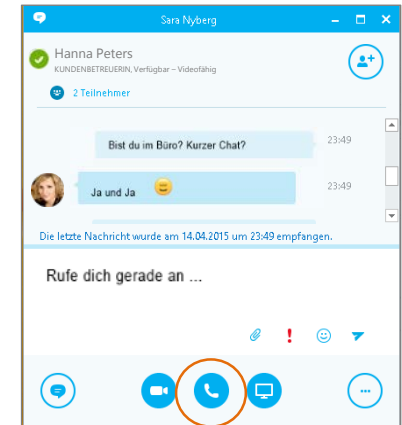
Sara Nyberg

Hanna Peters
KUNDENBETREUERIN, Verfügbar – Videofähig

2 Teilnehmer

Bist du im Büro? Kurzer Chat?
23:49

Ja und Ja
23:49

Die letzte Nachricht wurde am 14.04.2015 um 23:49 empfangen.

Rufe dich gerade an ...

!